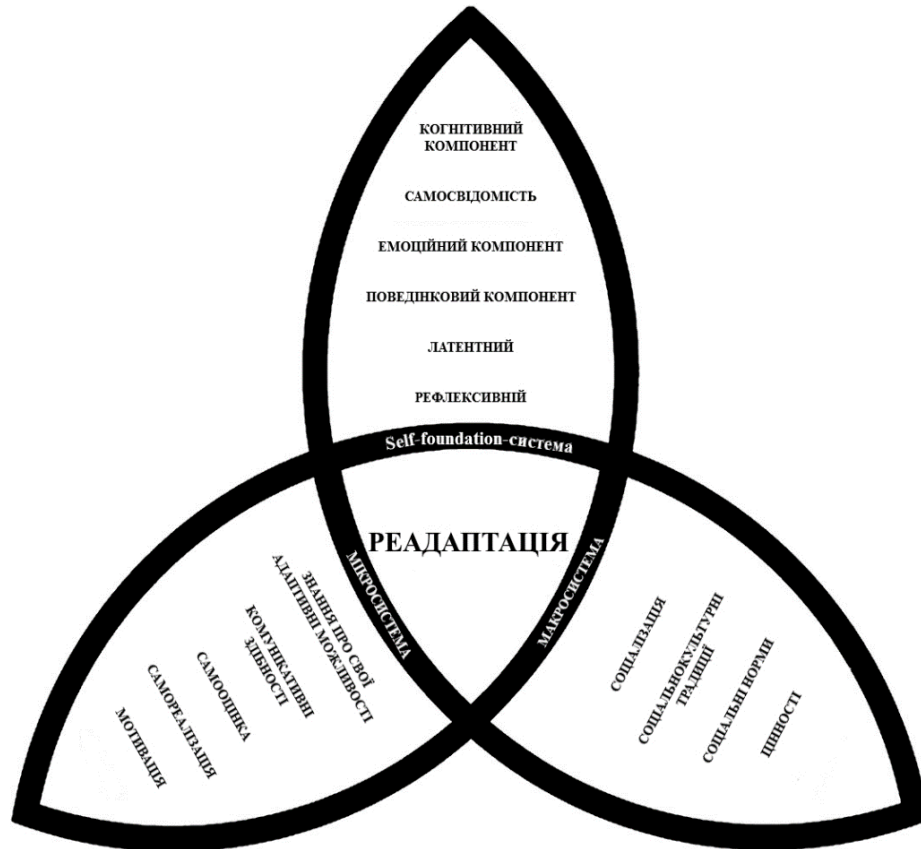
КОГНІТИВНИЙ КОМПОНЕНТ

САМОСВІДОМІСТЬ

ЕМОЦІЙНИЙ КОМПОНЕНТ

ПОВЕДІНКОВИЙ КОМПОНЕНТ

ЛАТЕНТНИЙ

РЕФЛЕКСИВНИЙ

Self-foundation-система

РЕАДАПТАЦІЯ

МІКРОСИСТЕМА

ЗНАННЯ ПРО СВОЇ АДАПТИВНІ МОЖЛИВОСТІ

КОМУНІКАТИВНІ ЗДІБНОСТІ

САМООЦІНКА

САМОРЕАЛІЗАЦІЯ

МОТИВАЦІЯ

МАКРОСИСТЕМА

СОЦІАЛІЗАЦІЯ

СОЦІАЛЬНОКУЛЬТУРНІ ТРАДИЦІЇ

СОЦІАЛЬНІ НОРМИ

ЦІННОСТІ